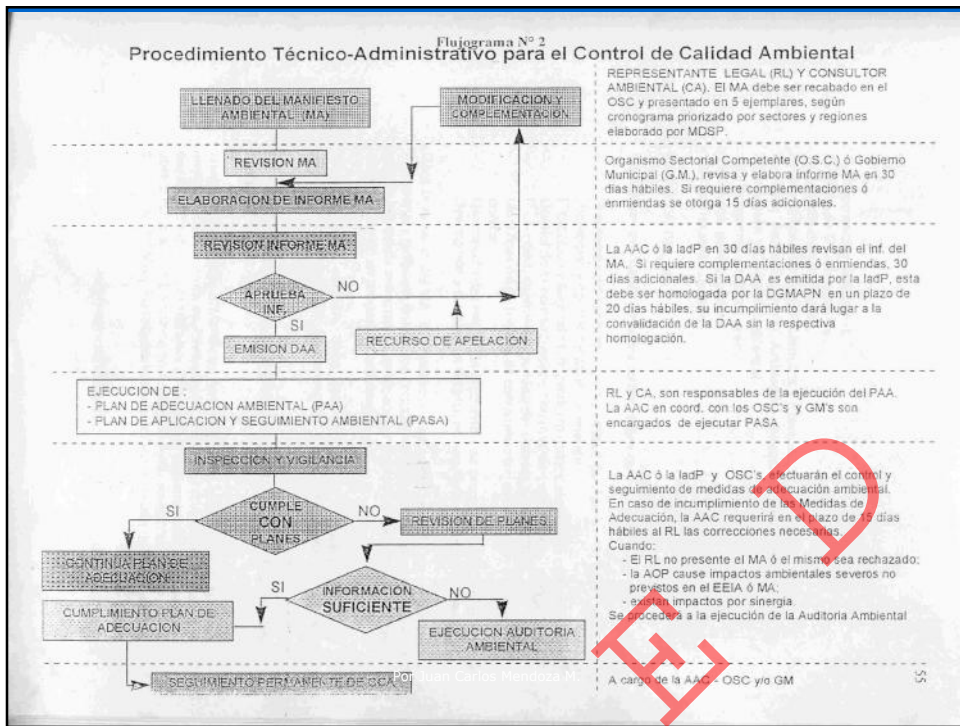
Flujograma N° 2
Procedimiento Técnico-Administrativo para el Control de Calidad Ambiental

LLENADO DEL MANIFIESTO AMBIENTAL (MA)

MODIFICACION Y COMPLEMENTACION

REVISION MA

ELABORACION DE INFORME MA

REVISION INFORME MA

APRUEBA INF.

NO

SI

EMISION DAA

RECURSO DE APELACION

REPRESENTANTE LEGAL (RL) Y CONSULTOR AMBIENTAL (CA). El MA debe ser recabado en el OSC y presentado en 5 ejemplares, según cronograma priorizado por sectores y regiones elaborado por MDSP.

Organismo Sectorial Competente (O.S.C.) ó Gobierno Municipal (G.M.), revisa y elabora informe MA en 30 días hábiles. Si requiere complementaciones ó enmiendas se otorga 15 días adicionales.

La AAC ó la IadP en 30 días hábiles revisan el inf. del MA. Si requiere complementaciones ó enmiendas, 30 días adicionales. Si la DAA es emitida por la IadP, esta debe ser homologada por la DGMAPN en un plazo de 20 días hábiles, su incumplimiento dará lugar a la convalidación de la DAA sin la respectiva homologación.

EJECUCION DE :
- PLAN DE ADECUACION AMBIENTAL (PAA)
- PLAN DE APLICACION Y SEGUIMIENTO AMBIENTAL (PASA)

RL y CA, son responsables de la ejecución del PAA. La AAC en coord. con los OSC's y GM's son encargados de ejecutar PASA

INSPECCION Y VIGILANCIA

CUMPLE CON PLANES

SI

NO

REVISION DE PLANES

CONTINUA PLAN DE ADECUACION

SI

INFORMACION SUFICIENTE

NO

CUMPLIMIENTO PLAN DE ADECUACION

EJECUCION AUDITORIA AMBIENTAL

La AAC ó la IadP y OSC's efectuarán el control y seguimiento de medidas de adecuación ambiental. En caso de incumplimiento de las Medidas de Adecuación, la AAC requerirá en el plazo de 15 días hábiles al RL las correcciones necesarias.
Cuando:
- El RL no presente el MA ó el mismo sea rechazado;
- la AOP cause impactos ambientales severos no previstos en el EEIA ó MA;
- existan impactos por sinergia
Se procederá a la ejecución de la Auditoria Ambiental

SEGUIMIENTO PERMANENTE DE CCA

Por Juan Carlos Mendoza M.

A cargo de la AAC - OSC y/o GM

55